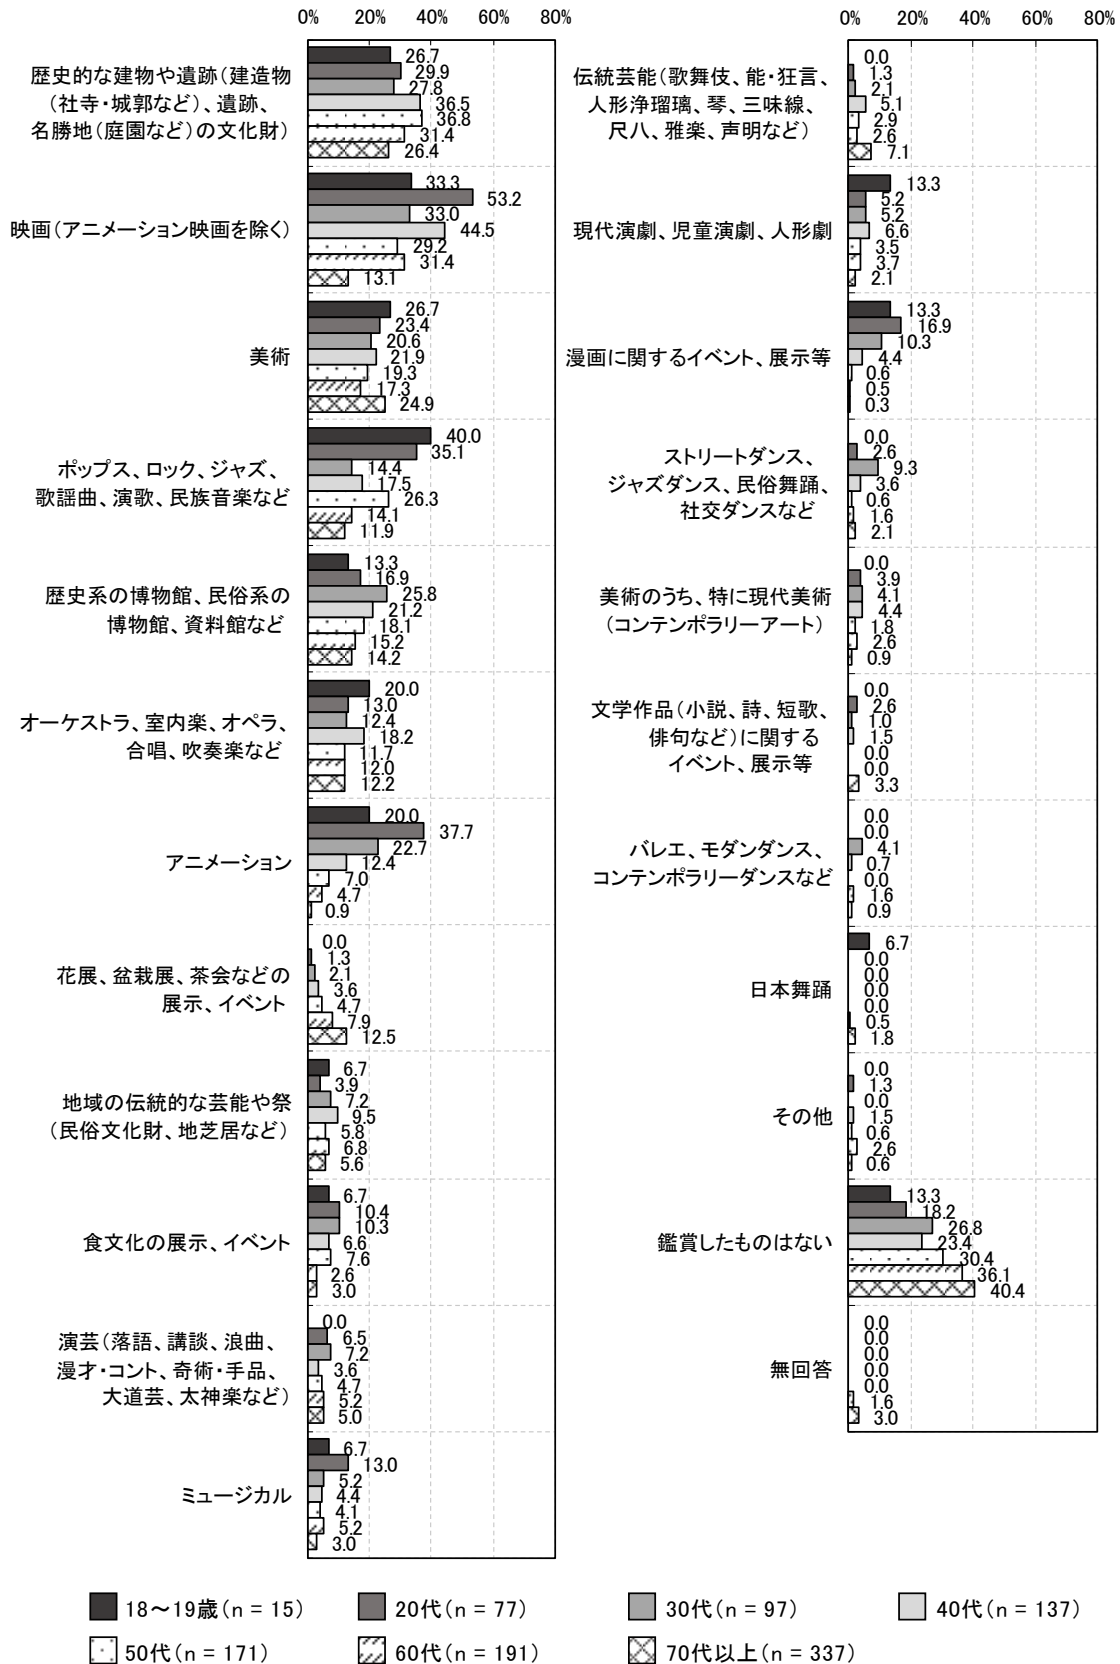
0% 20% 40% 60% 80%

歴史的な建物や遺跡（建造物（社寺・城郭など）、遺跡、名勝地（庭園など）の文化財）
26.7
29.9
27.8
36.5
36.8
31.4
26.4

映画（アニメーション映画を除く）
33.3
53.2
33.0
44.5
29.2
31.4
13.1

美術
26.7
23.4
20.6
21.9
19.3
17.3
24.9

ポップス、ロック、ジャズ、歌謡曲、演歌、民族音楽など
40.0
35.1
14.4
17.5
26.3
14.1
11.9

歴史系の博物館、民俗系の博物館、資料館など
13.3
16.9
25.8
21.2
18.1
15.2
14.2

オーケストラ、室内楽、オペラ、合唱、吹奏楽など
20.0
13.0
12.4
18.2
11.7
12.0
12.2

アニメーション
20.0
37.7
22.7
12.4
7.0
4.7
0.9

花展、盆栽展、茶会などの展示、イベント
0.0
1.3
2.1
3.6
4.7
7.9
12.5

地域の伝統的な芸能や祭（民俗文化財、地芝居など）
6.7
3.9
7.2
9.5
5.8
6.8
5.6

食文化の展示、イベント
6.7
10.4
10.3
6.6
7.6
2.6
3.0

演芸（落語、講談、浪曲、漫才・コント、奇術・手品、大道芸、太神楽など）
0.0
6.5
7.2
3.6
4.7
5.2
5.0

ミュージカル
6.7
13.0
5.2
4.4
4.1
5.2
3.0

0% 20% 40% 60% 80%

伝統芸能（歌舞伎、能・狂言、人形浄瑠璃、琴、三味線、尺八、雅楽、声明など）
0.0
1.3
2.1
5.1
2.9
2.6
7.1

現代演劇、児童演劇、人形劇
13.3
5.2
5.2
6.6
3.5
3.7
2.1

漫画に関するイベント、展示等
13.3
16.9
10.3
4.4
0.6
0.5
0.3

ストリートダンス、ジャズダンス、民俗舞踊、社交ダンスなど
0.0
2.6
9.3
3.6
0.6
1.6
2.1

美術のうち、特に現代美術（コンテンポラリーアート）
0.0
3.9
4.1
4.4
1.8
2.6
0.9

文学作品（小説、詩、短歌、俳句など）に関するイベント、展示等
0.0
2.6
1.0
1.5
0.0
0.0
3.3

バレエ、モダンダンス、コンテンポラリーダンスなど
0.0
0.0
4.1
0.7
0.0
1.6
0.9

日本舞踊
6.7
0.0
0.0
0.0
0.0
0.5
1.8

その他
0.0
1.3
0.0
1.5
0.6
2.6
0.6

鑑賞したものはない
13.3
18.2
26.8
23.4
30.4
36.1
40.4

無回答
0.0
0.0
0.0
0.0
0.0
1.6
3.0

18～19歳（n = 15） 20代（n = 77） 30代（n = 97） 40代（n = 137）
50代（n = 171） 60代（n = 191） 70代以上（n = 337）